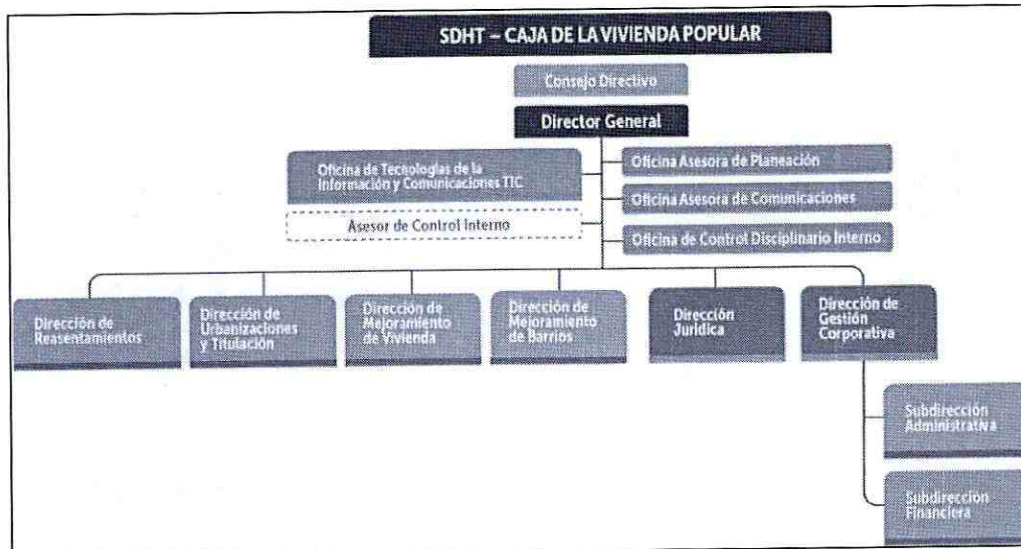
SDHT – CAJA DE LA VIVIENDA POPULAR

Consejo Directivo

Director General

Oficina de Tecnologías de la Información y Comunicaciones TIC

Asesor de Control Interno

Oficina Asesora de Planeación

Oficina Asesora de Comunicaciones

Oficina de Control Disciplinario Interno

Dirección de Reasentamientos

Dirección de Urbanizaciones y Titulación

Dirección de Mejoramiento de Vivienda

Dirección de Mejoramiento de Barrios

Dirección Jurídica

Dirección de Gestión Corporativa

Subdirección Administrativa

Subdirección Financiera